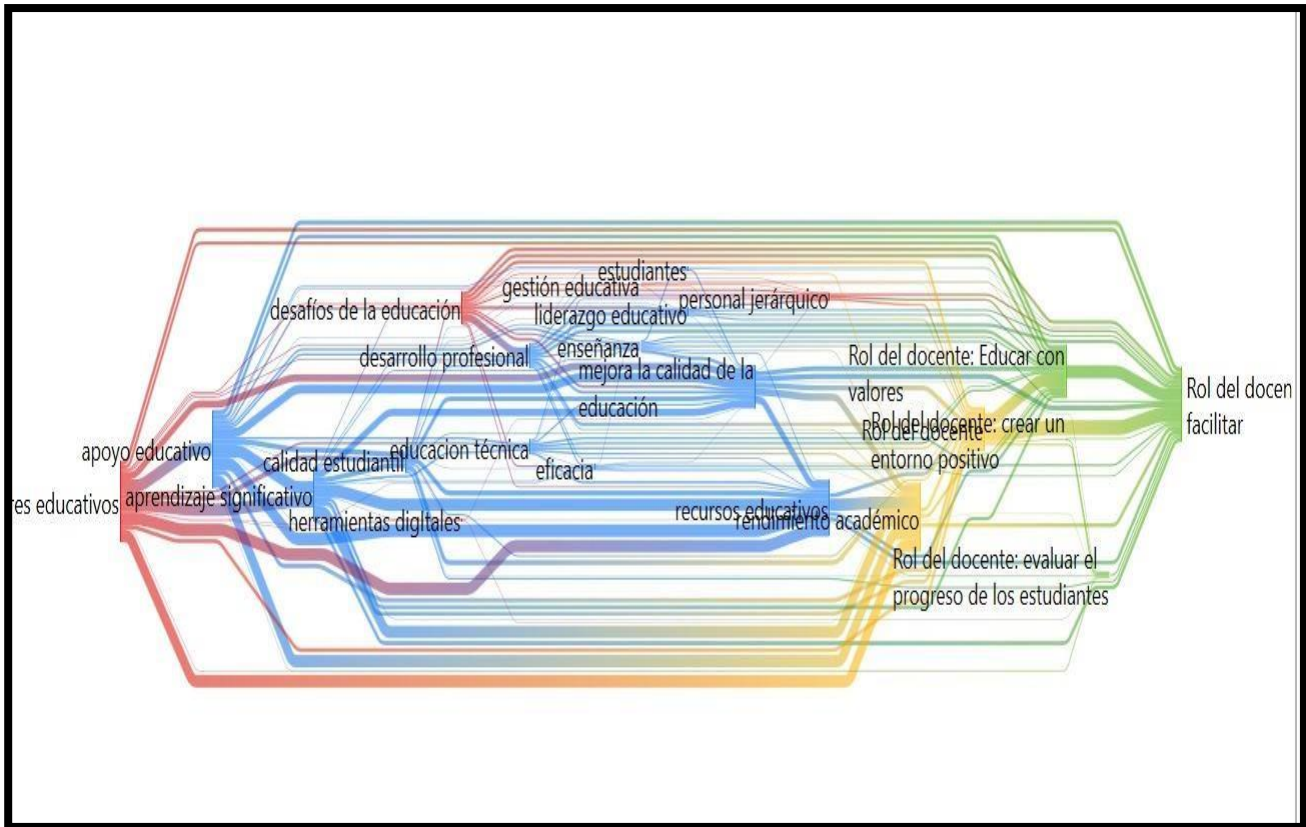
estudiantes
gestión educativa
personal jerárquico
desafíos de la educación
liderazgo educativo
enseñanza
desarrollo profesional
mejora la calidad de la
educación
Rol del docente: Educar con valores
Rol del docen facilitar
Rol del docente: crear un
Rol del docente
entorno positivo
apoyo educativo
calidad estudiantil
educacion técnica
eficacia
res educativos
aprendizaje significativo
herramientas digitales
recursos educativos
rendimiento académico
Rol del docente: evaluar el progreso de los estudiantes